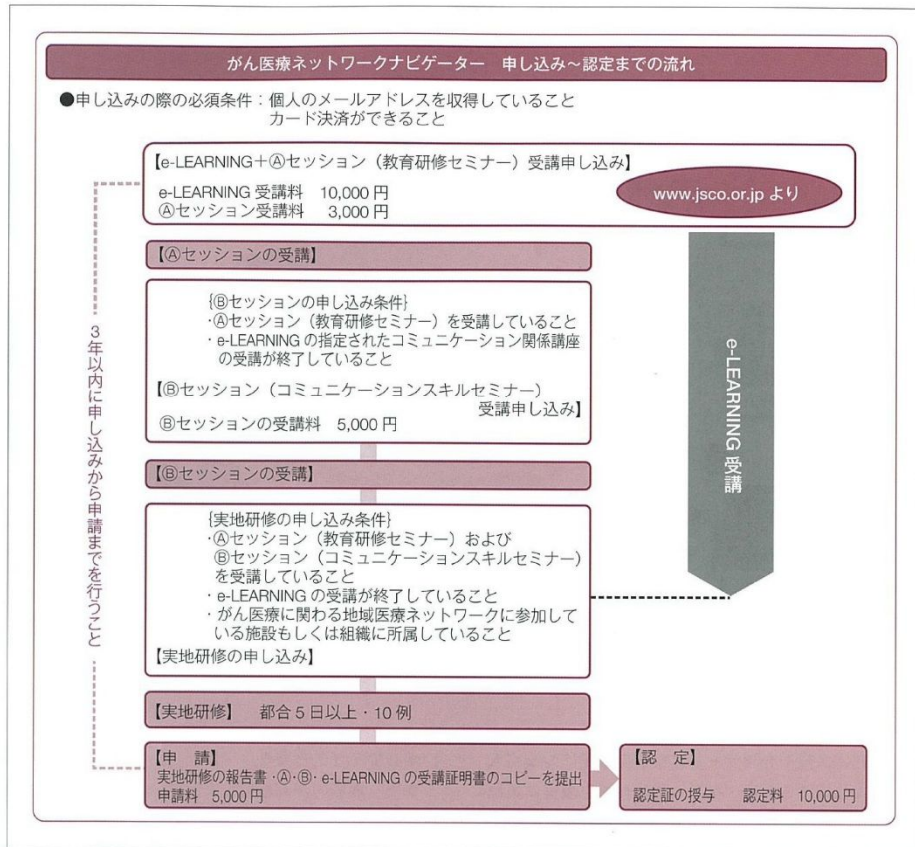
がん医療ネットワークナビゲーター　申し込み～認定までの流れ

●申し込みの際の必須条件：個人のメールアドレスを取得していること
カード決済ができること

【e-LEARNING＋Ⓐセッション（教育研修セミナー）受講申し込み】
e-LEARNING 受講料　10,000 円
Ⓐセッション受講料　3,000 円

www.jsco.or.jp より

【Ⓐセッションの受講】

{Ⓑセッションの申し込み条件}
・Ⓐセッション（教育研修セミナー）を受講していること
・e-LEARNING の指定されたコミュニケーション関係講座の受講が終了していること
【Ⓑセッション（コミュニケーションスキルセミナー）受講申し込み】
Ⓑセッションの受講料　5,000 円

【Ⓑセッションの受講】

{実地研修の申し込み条件}
・Ⓐセッション（教育研修セミナー）および Ⓑセッション（コミュニケーションスキルセミナー）を受講していること
・e-LEARNING の受講が終了していること
・がん医療に関わる地域医療ネットワークに参加している施設もしくは組織に所属していること
【実地研修の申し込み】

【実地研修】　都合 5 日以上・10 例

【申　請】
実地研修の報告書・Ⓐ・Ⓑ・e-LEARNING の受講証明書のコピーを提出
申請料　5,000 円

【認　定】
認定証の授与　認定料　10,000 円

3年以内に申し込みから申請までを行うこと

e-LEARNING 受講